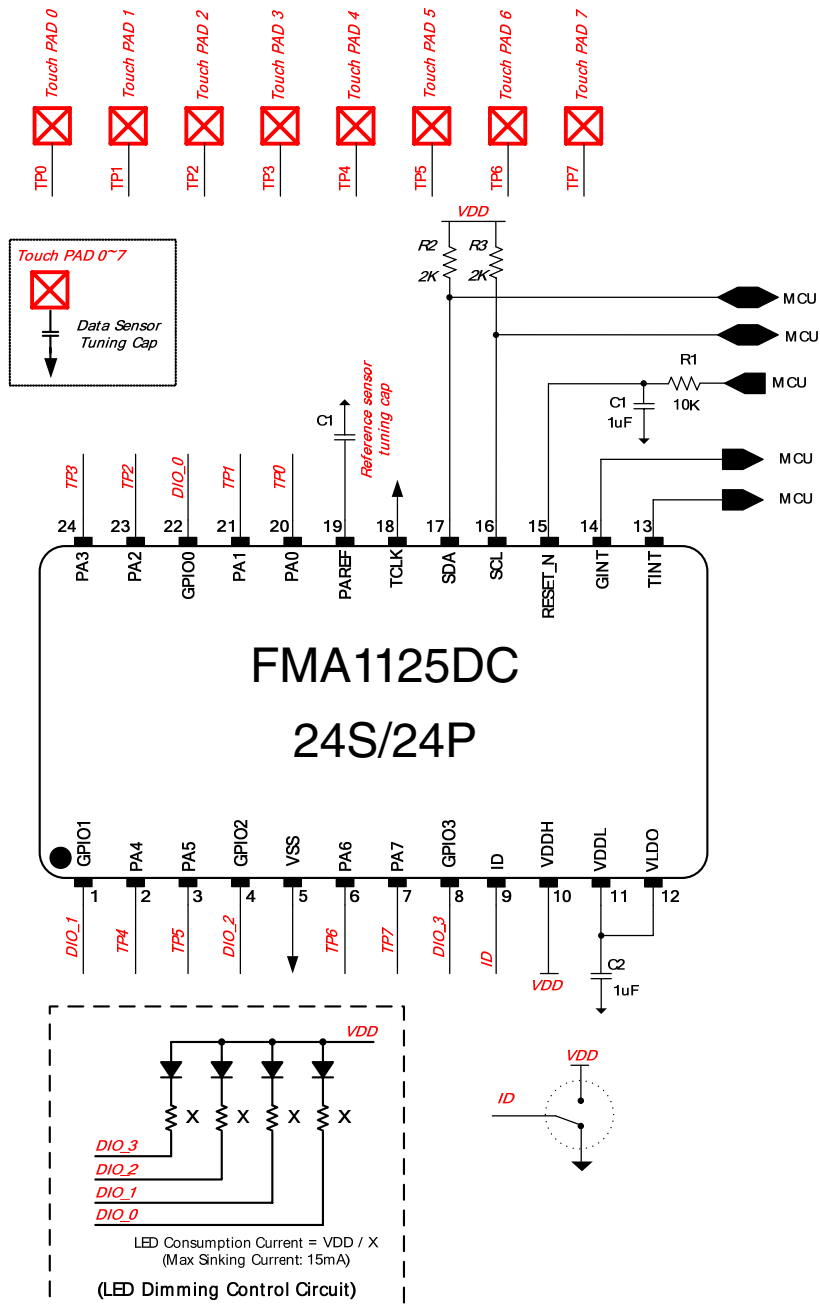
Touch PAD 0
Touch PAD 1
Touch PAD 2
Touch PAD 3
Touch PAD 4
Touch PAD 5
Touch PAD 6
Touch PAD 7

TP0 TP1 TP2 TP3 TP4 TP5 TP6 TP7

VDD
R2 2K
R3 2K
MCU
MCU
R1 10K
MCU
C1 1uF
MCU
MCU

Touch PAD 0~7
Data Sensor Tuning Cap

C1
Reference sensor tuning cap

TP3 TP2 DIO_0 TP1 TP0

24 23 22 21 20 19 18 17 16 15 14 13
PA3 PA2 GPIO0 PA1 PA0 PAREF TCLK SDA SCL RESET_N GINT TINT

FMA1125DC
24S/24P

GPIO1 PA4 PA5 GPIO2 VSS PA6 PA7 GPIO3 ID VDDH VDDL VLDO
1 2 3 4 5 6 7 8 9 10 11 12

DIO_1 TP4 TP5 DIO_2 TP6 TP7 DIO_3 ID
VDD
C2 1uF

VDD
X X X X
DIO_3
DIO_2
DIO_1
DIO_0
LED Consumption Current = VDD / X
(Max Sinking Current: 15mA)
(LED Dimming Control Circuit)

VDD
ID